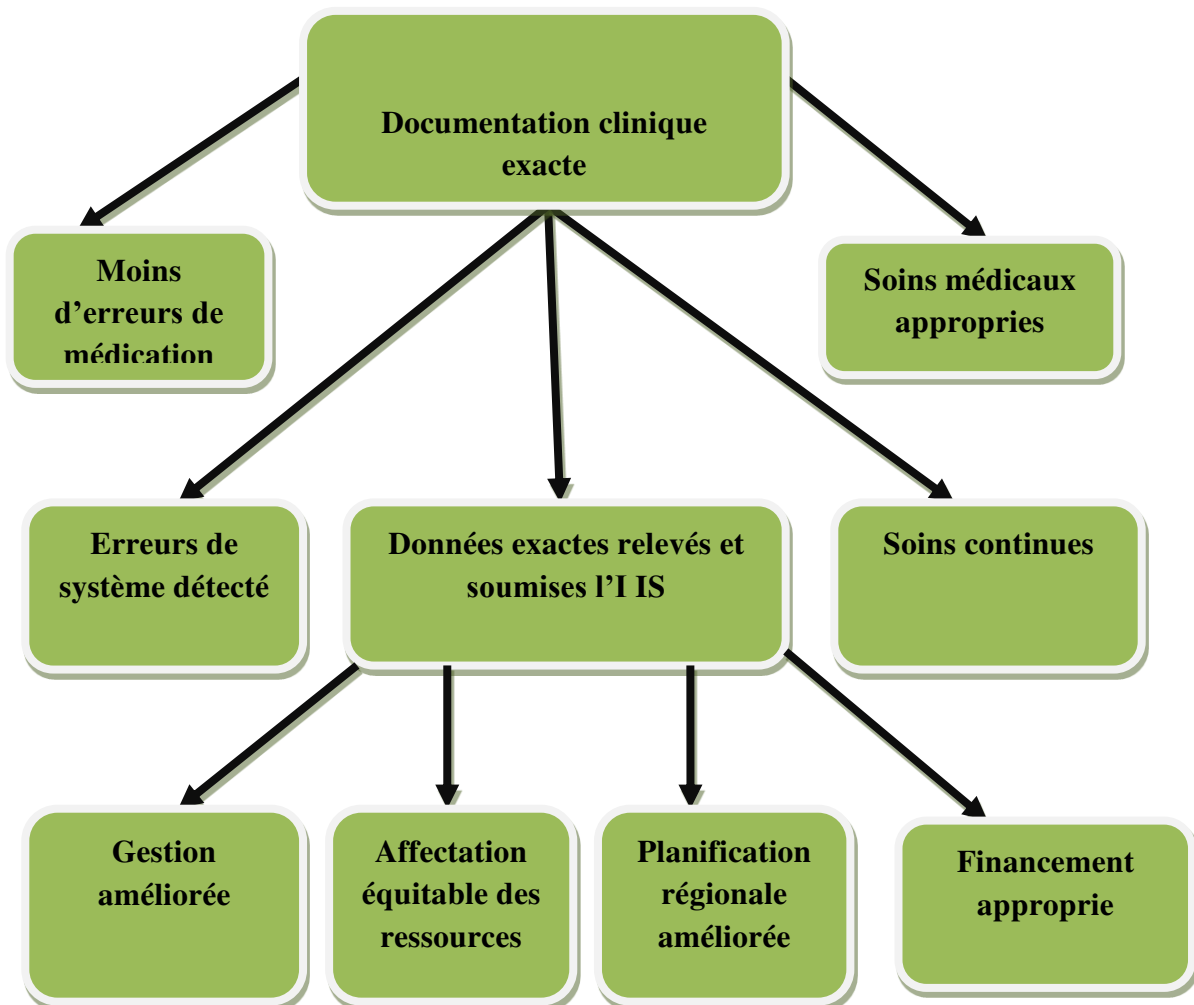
Documentation clinique exacte

Moins d’erreurs de médication

Soins médicaux appropries

Erreurs de système détecté

Données exactes relevés et soumises l’I IS

Soins continues

Gestion améliorée

Affectation équitable des ressources

Planification régionale améliorée

Financement approprie